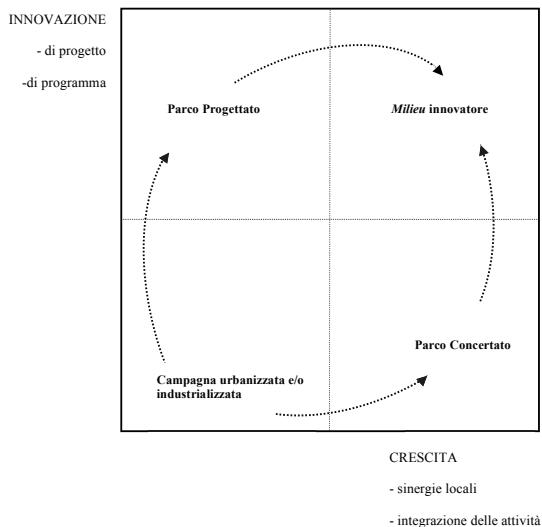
INNOVAZIONE

- di progetto

-di programma

Parco Progettato

*Milieu* innovatore

Parco Concertato

Campagna urbanizzata e/o industrializzata

CRESCITA

- sinergie locali

- integrazione delle attività